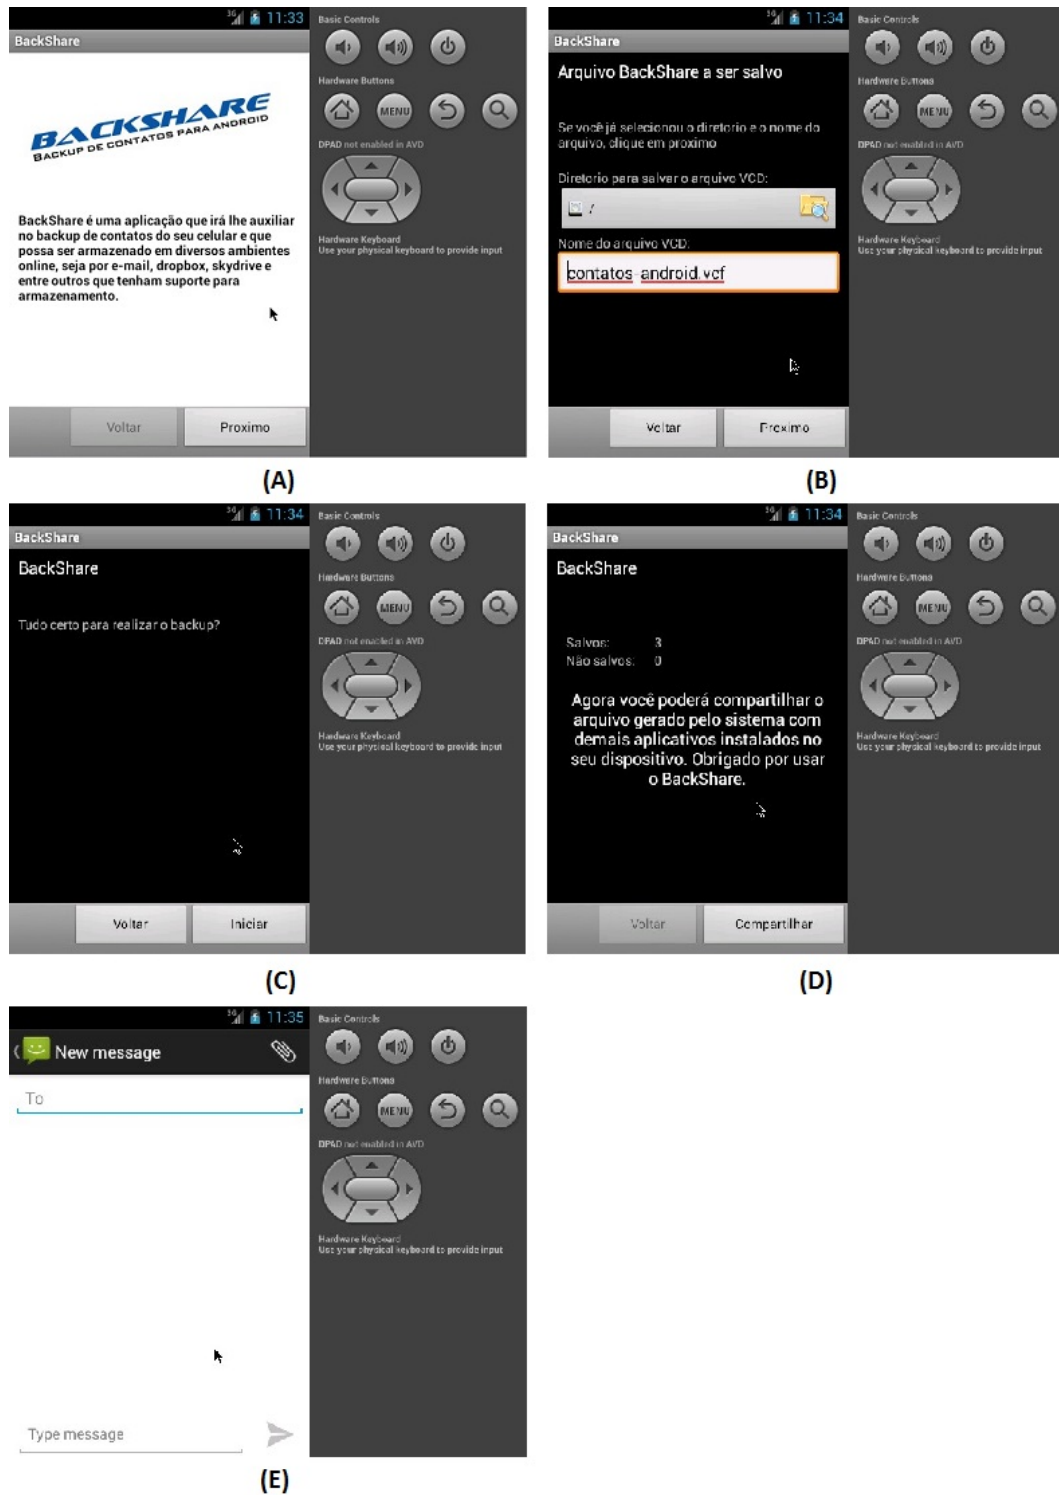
11:33
BackShare
BACKSHARE
BACKUP DE CONTATOS PARA ANDROID

BackShare é uma aplicação que irá lhe auxiliar no backup de contatos do seu celular e que possa ser armazenado em diversos ambientes online, seja por e-mail, dropbox, skydrive e entre outros que tenham suporte para armazenamento.

Voltar
Proximo

Basic Controls
Hardware Buttons
MENU
DPAD not enabled in AVD
Hardware Keyboard
Use your physical keyboard to provide input

(A)

11:34
BackShare
Arquivo BackShare a ser salvo

Se você já selecionou o diretorio e o nome do arquivo, clique em proximo

Diretorio para salvar o arquivo VCD:
/
Nome do arquivo VCD:
contatos_android.vcf

Voltar
Proximo

Basic Controls
Hardware Buttons
MENU
DPAD not enabled in AVD
Hardware Keyboard
Use your physical keyboard to provide input

(B)

11:34
BackShare
BackShare

Tudo certo para realizar o backup?

Voltar
Iniciar

Basic Controls
Hardware Buttons
MENU
DPAD not enabled in AVD
Hardware Keyboard
Use your physical keyboard to provide input

(C)

11:34
BackShare
BackShare

Salvos: 3
Não salvos: 0

Agora você poderá compartilhar o arquivo gerado pelo sistema com demais aplicativos instalados no seu dispositivo. Obrigado por usar o BackShare.

Voltar
Compartilhar

Basic Controls
Hardware Buttons
MENU
DPAD not enabled in AVD
Hardware Keyboard
Use your physical keyboard to provide input

(D)

11:35
New message
To

Type message

Basic Controls
Hardware Buttons
MENU
DPAD not enabled in AVD
Hardware Keyboard
Use your physical keyboard to provide input

(E)